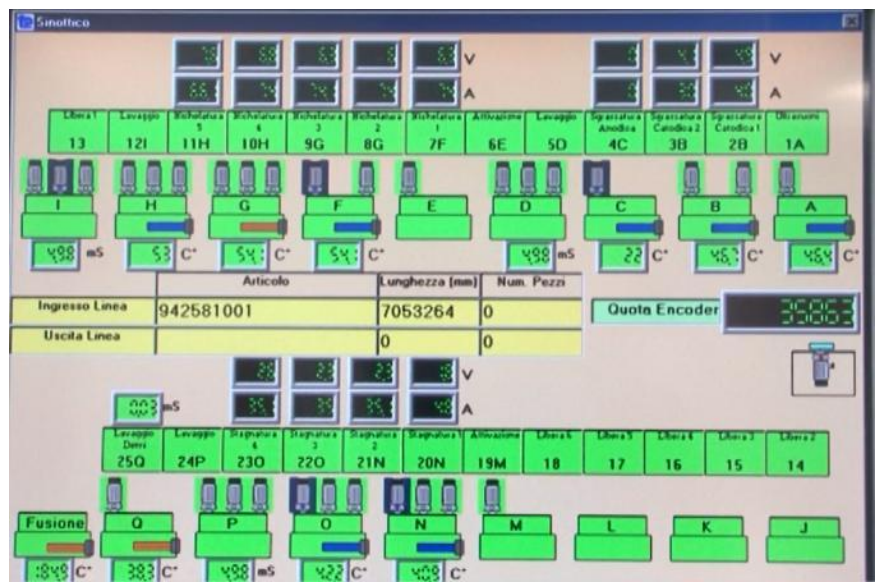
Sinottico

V

A

V

A

| Libera 1 13 | Lavaggio 12I | Nichelatura 5 11H | Nichelatura 4 10H | Nichelatura 3 9G | Nichelatura 2 8G | Nichelatura 1 7F | Attivazione 6E | Lavaggio 5D | Sgrassatura Anodica 4C | Sgrassatura Catodica 2 3B | Sgrassatura Catodica 1 2B | Ultrasuoni 1A |

I H G F E D C B A

498 mS 53 C° 54 C° 54 C° 498 mS 22 C° 45 C° 45 C°

| | Articolo | Lunghezza (mm) | Num. Pezzi |
|---|---|---|---|
| Ingresso Linea | 942581001 | 7053264 | 0 |
| Uscita Linea | | 0 | 0 |

Quota Encoder 35863

V

A

mS

| Lavaggio Demi 25Q | Lavaggio 24P | Stagnatura 4 23O | Stagnatura 3 22O | Stagnatura 2 21N | Stagnatura 1 20N | Attivazione 19M | Libera 6 18 | Libera 5 17 | Libera 4 16 | Libera 3 15 | Libera 2 14 |

Fusione Q P O N M L K J

C° 383 C° 498 mS 422 C° 408 C°